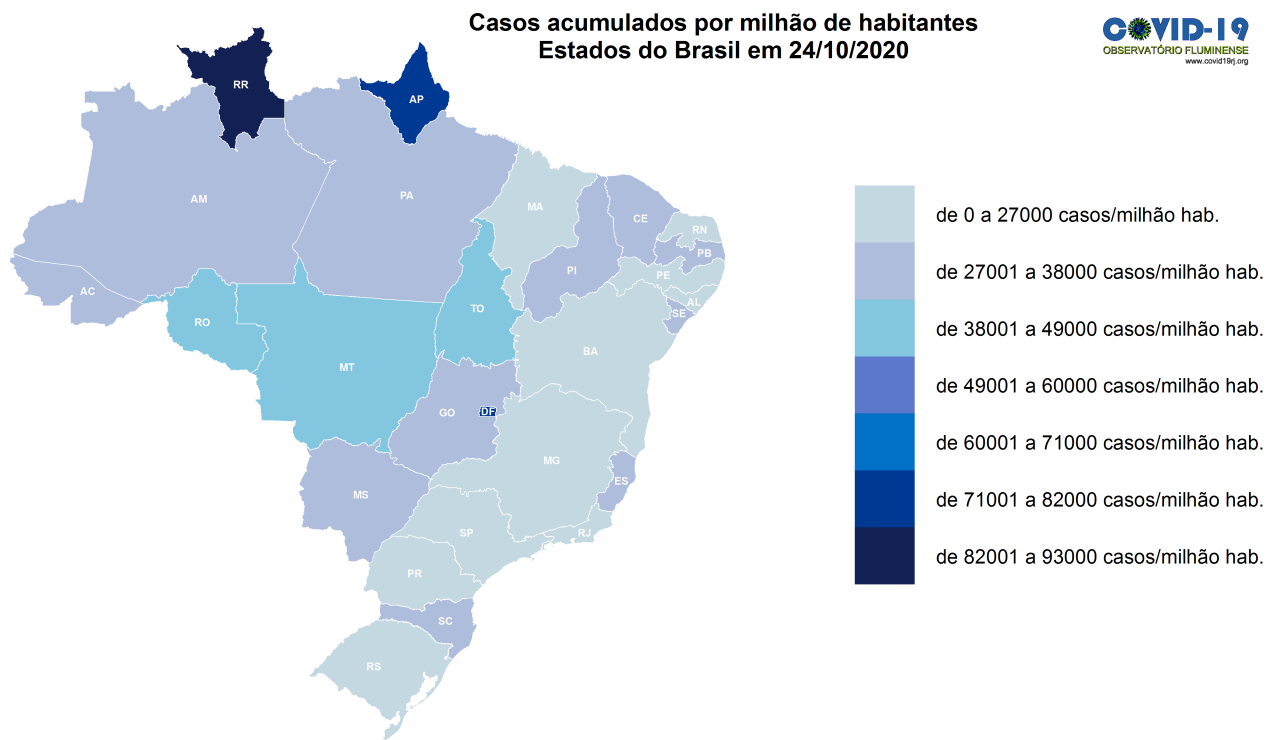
Casos acumulados por milhão de habitantes
Estados do Brasil em 24/10/2020

COVID-19
OBSERVATÓRIO FLUMINENSE
www.covid19rj.org

RR
AP
AM
PA
MA
CE
RN
PB
PE
AL
SE
PI
AC
RO
TO
MT
BA
GO
DF
MG
ES
MS
SP
RJ
PR
SC
RS

de 0 a 27000 casos/milhão hab.
de 27001 a 38000 casos/milhão hab.
de 38001 a 49000 casos/milhão hab.
de 49001 a 60000 casos/milhão hab.
de 60001 a 71000 casos/milhão hab.
de 71001 a 82000 casos/milhão hab.
de 82001 a 93000 casos/milhão hab.